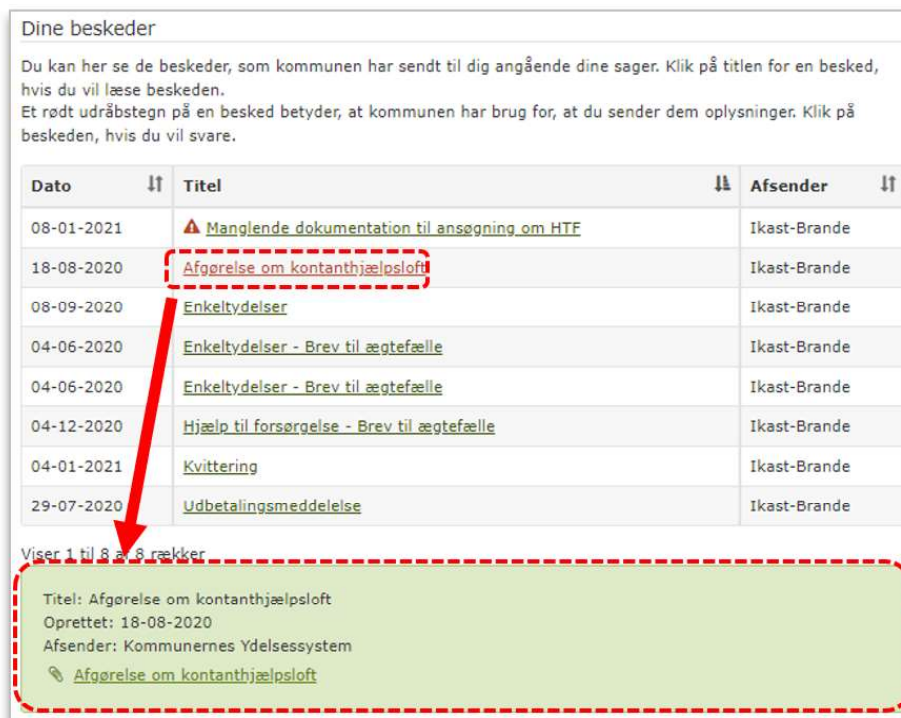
Dine beskeder

Du kan her se de beskeder, som kommunen har sendt til dig angående dine sager. Klik på titlen for en besked, hvis du vil læse beskeden.
Et rødt udråbstegn på en besked betyder, at kommunen har brug for, at du sender dem oplysninger. Klik på beskeden, hvis du vil svare.

| Dato | Titel | Afsender |
|---|---|---|
| 08-01-2021 | Manglende dokumentation til ansøgning om HTF | Ikast-Brande |
| 18-08-2020 | Afgørelse om kontanthjælpsloft | Ikast-Brande |
| 08-09-2020 | Enkeltydelser | Ikast-Brande |
| 04-06-2020 | Enkeltydelser - Brev til ægtefælle | Ikast-Brande |
| 04-06-2020 | Enkeltydelser - Brev til ægtefælle | Ikast-Brande |
| 04-12-2020 | Hjælp til forsørgelse - Brev til ægtefælle | Ikast-Brande |
| 04-01-2021 | Kvittering | Ikast-Brande |
| 29-07-2020 | Udbetalingsmeddelelse | Ikast-Brande |

Viser 1 til 8 af 8 rækker

Titel: Afgørelse om kontanthjælpsloft
Oprettet: 18-08-2020
Afsender: Kommunernes Ydelsessystem
Afgørelse om kontanthjælpsloft